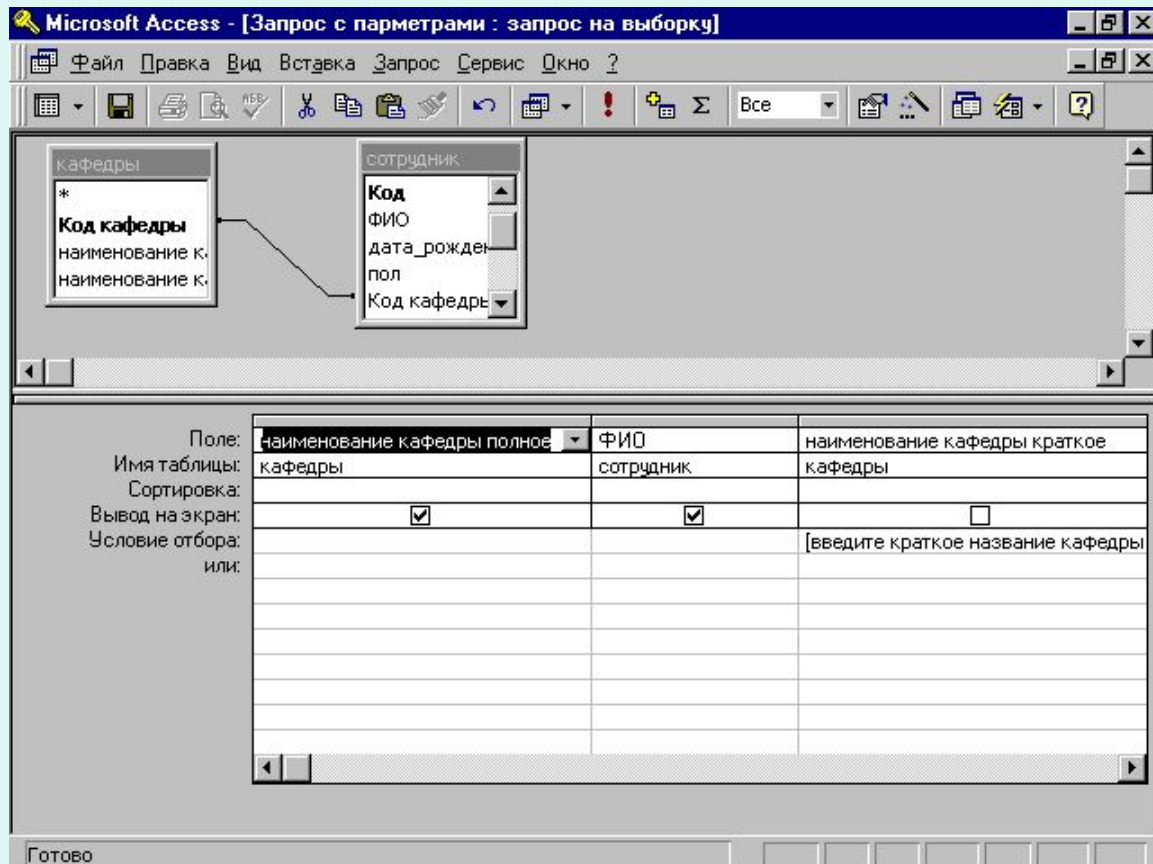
Microsoft Access - [Запрос с парметрами : запрос на выборку]

Файл Правка Вид Вставка Запрос Сервис Окно ?

Все

кафедры
*
Код кафедры
наименование к
наименование к

сотрудник
Код
ФИО
дата_рожден
пол
Код кафедры

| Поле: | наименование кафедры полное | ФИО | наименование кафедры краткое |
|---|---|---|---|
| Имя таблицы: | кафедры | сотрудник | кафедры |
| Сортировка: | | | |
| Вывод на экран: | ☑ | ☑ | ☐ |
| Условие отбора: | | | [введите краткое название кафедры |
| или: | | | |

Готово